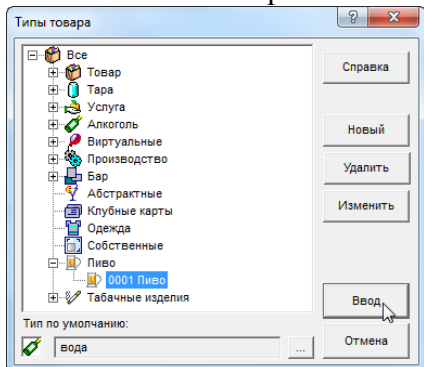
Типы товара

Все
Товар
Тара
Услуга
Алкоголь
Виртуальные
Производство
Бар
Абстрактные
Клубные карты
Одежда
Собственные
Пиво
0001 Пиво
Табачные изделия

Тип по умолчанию:
вода
...

Справка
Новый
Удалить
Изменить
Ввод
Отмена